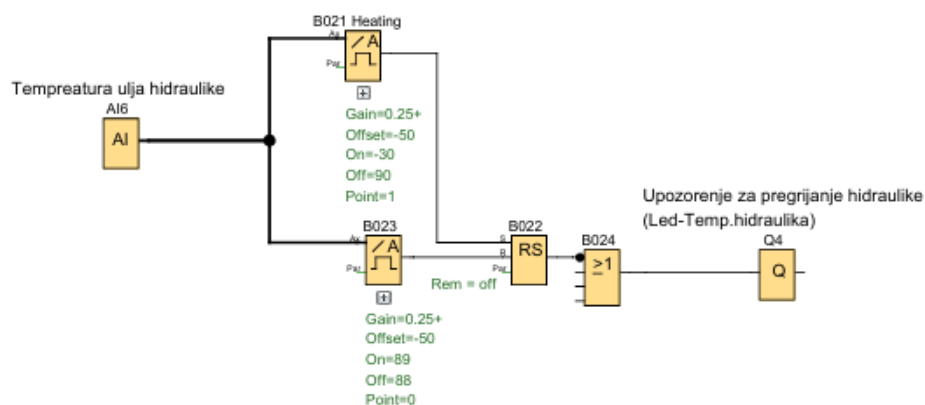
B021 Heating
Ax
Par
Tempreatura ulja hidraulike
AI6
AI
Gain=0.25+
Offset=-50
On=-30
Off=90
Point=1
Upozorenje za pregrijanje hidraulike
(Led-Temp.hidraulika)
B023
Ax
Par
B022
S
R
Par
RS
B024
$\geq1$
Q4
Q
Rem = off
Gain=0.25+
Offset=-50
On=89
Off=88
Point=0